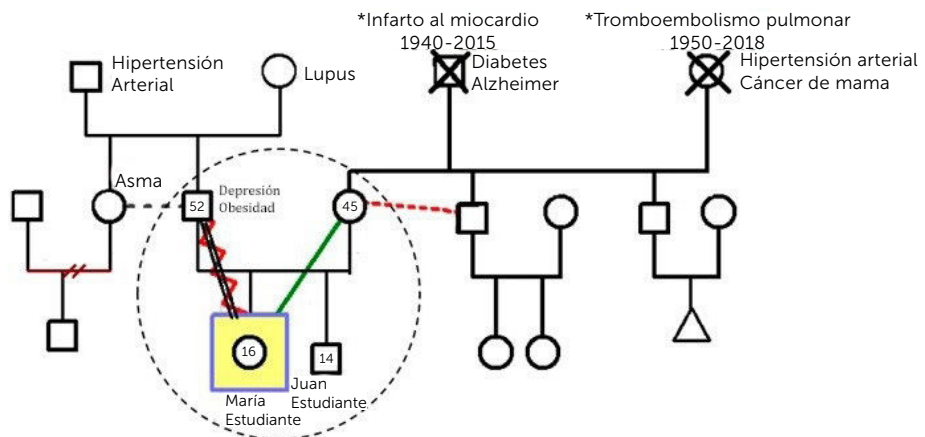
*Infarto al miocardio
1940-2015

*Tromboembolismo pulmonar
1950-2018

Hipertensión Arterial

Lupus

Diabetes
Alzheimer

Hipertensión arterial
Cáncer de mama

Asma

Depresión
Obesidad

52

45

16

14

María
Estudiante

Juan
Estudiante